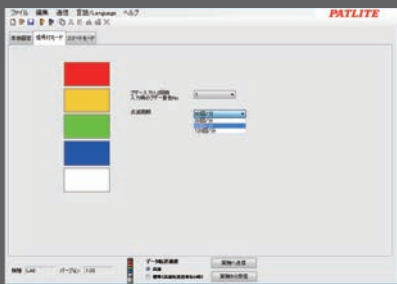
ファイル 編集 通信 言語/Language ヘルプ

PATLITE

本体設定 信号灯モード スマートモード

ブザーパレット/鳴動
入力時のブザー音 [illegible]

点滅周期

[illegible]

機種 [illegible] バージョン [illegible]

データ転送速度
標準
標準（高速転送非対応の機種）

本体から受信
本体から受信